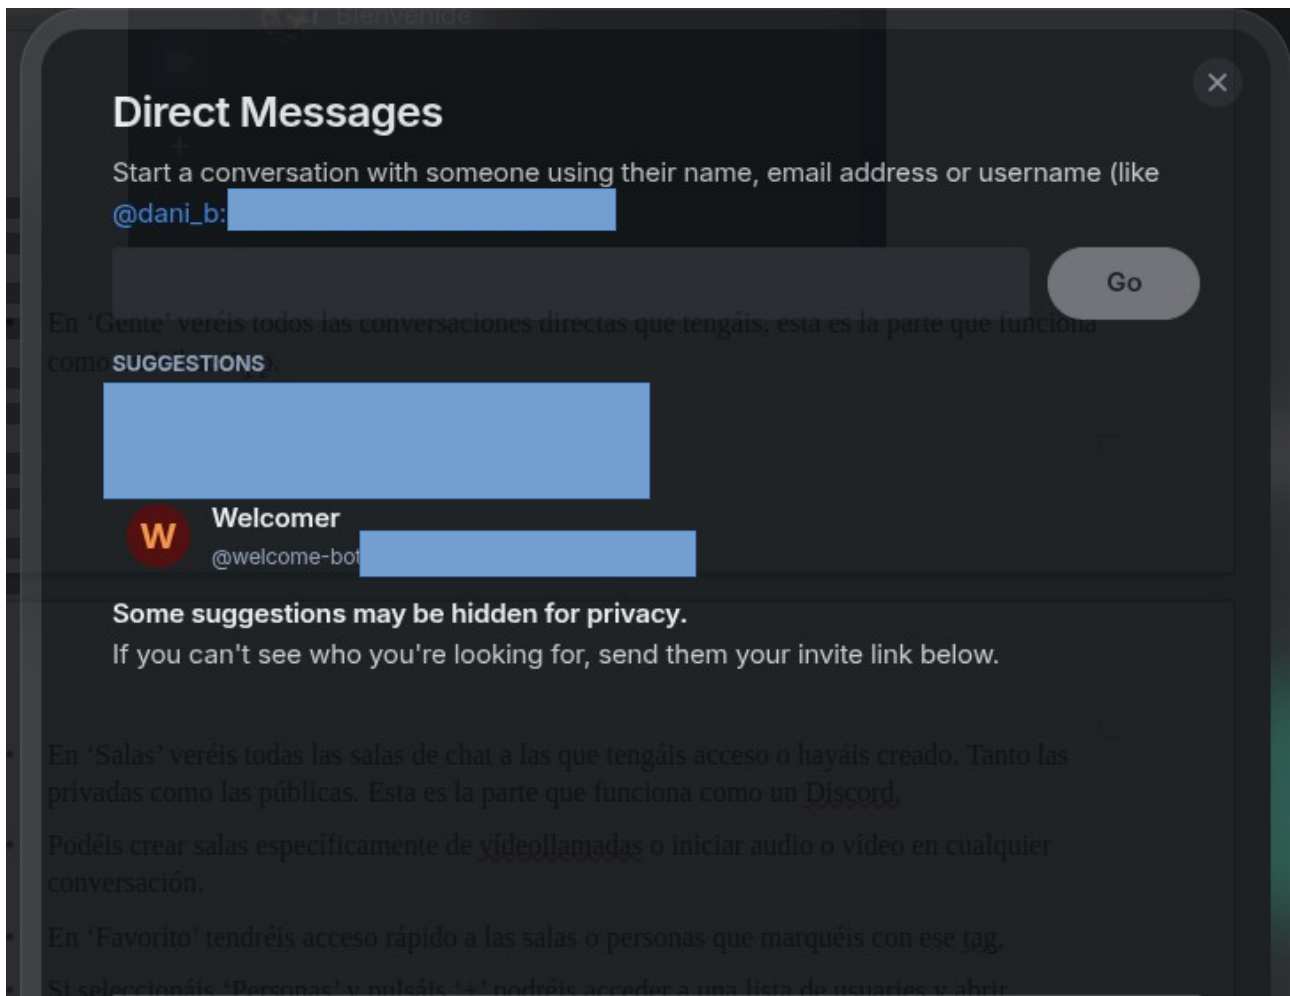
Direct Messages

Start a conversation with someone using their name, email address or username (like @dani_b: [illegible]

Go

SUGGESTIONS

W Welcomer
@welcome-bot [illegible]

Some suggestions may be hidden for privacy.
If you can't see who you're looking for, send them your invite link below.

En 'Salas' veréis todas las salas de chat a las que tengáis acceso o hayáis creado. Tanto las privadas como las públicas. Esta es la parte que funciona como un Discord.

Podéis crear salas específicamente de videollamadas o iniciar audio o vídeo en cualquier conversación.

En 'Favorito' tendréis acceso rápido a las salas o personas que marquéis con ese tag.

Si seleccionáis 'Personas' y pulsáis '+' podréis acceder a una lista de usuarios y abrir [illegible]